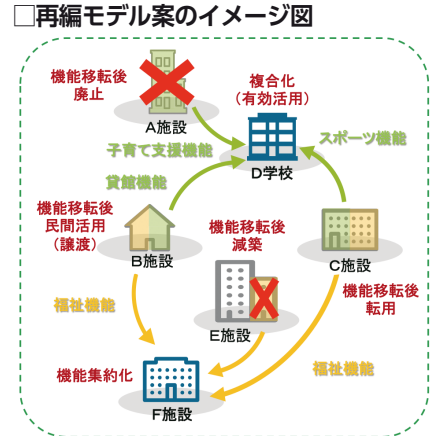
□再編モデル案のイメージ図

機能移転後
廃止

A施設

複合化
（有効活用）

D学校

子育て支援機能

スポーツ機能

貸館機能

機能移転後
民間活用
（譲渡）

B施設

機能移転後
減築

C施設

福祉機能

E施設

機能移転後
転用

機能集約化

福祉機能

F施設